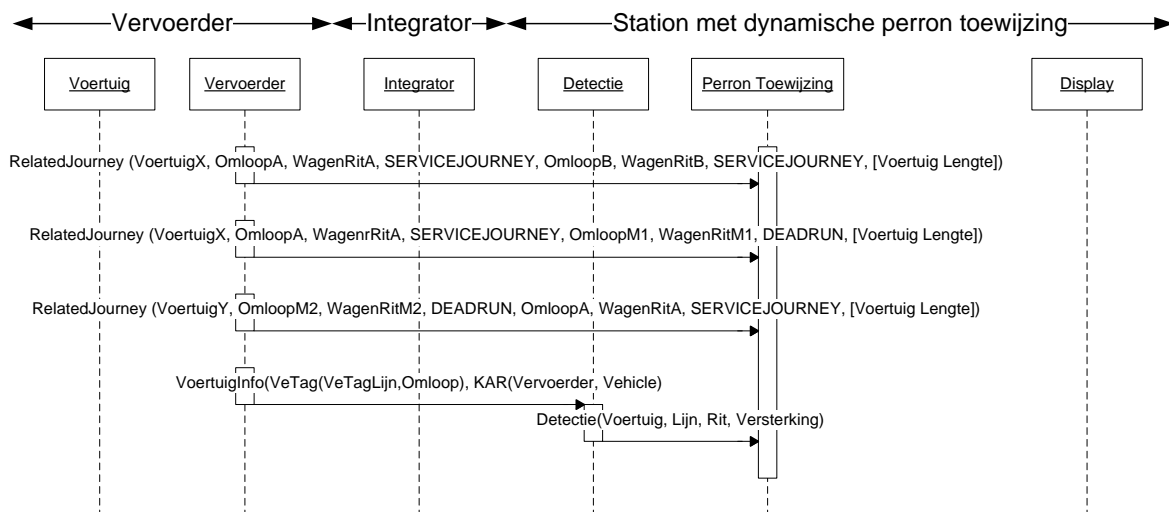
Vervoerder

Integrator

Station met dynamische perron toewijzing

Voertuig

Vervoerder

Integrator

Detectie

Perron Toewijzing

Display

RelatedJourney (VoertuigX, OmloopA, WagenRitA, SERVICEJOURNEY, OmloopB, WagenRitB, SERVICEJOURNEY, [Voertuig Lengte])

RelatedJourney (VoertuigX, OmloopA, WagenrRitA, SERVICEJOURNEY, OmloopM1, WagenRitM1, DEADRUN, [Voertuig Lengte])

RelatedJourney (VoertuigY, OmloopM2, WagenRitM2, DEADRUN, OmloopA, WagenRitA, SERVICEJOURNEY, [Voertuig Lengte])

VoertuigInfo(VeTag(VeTagLijn,Omloop), KAR(Vervoerder, Vehicle)

Detectie(Voertuig, Lijn, Rit, Versterking)